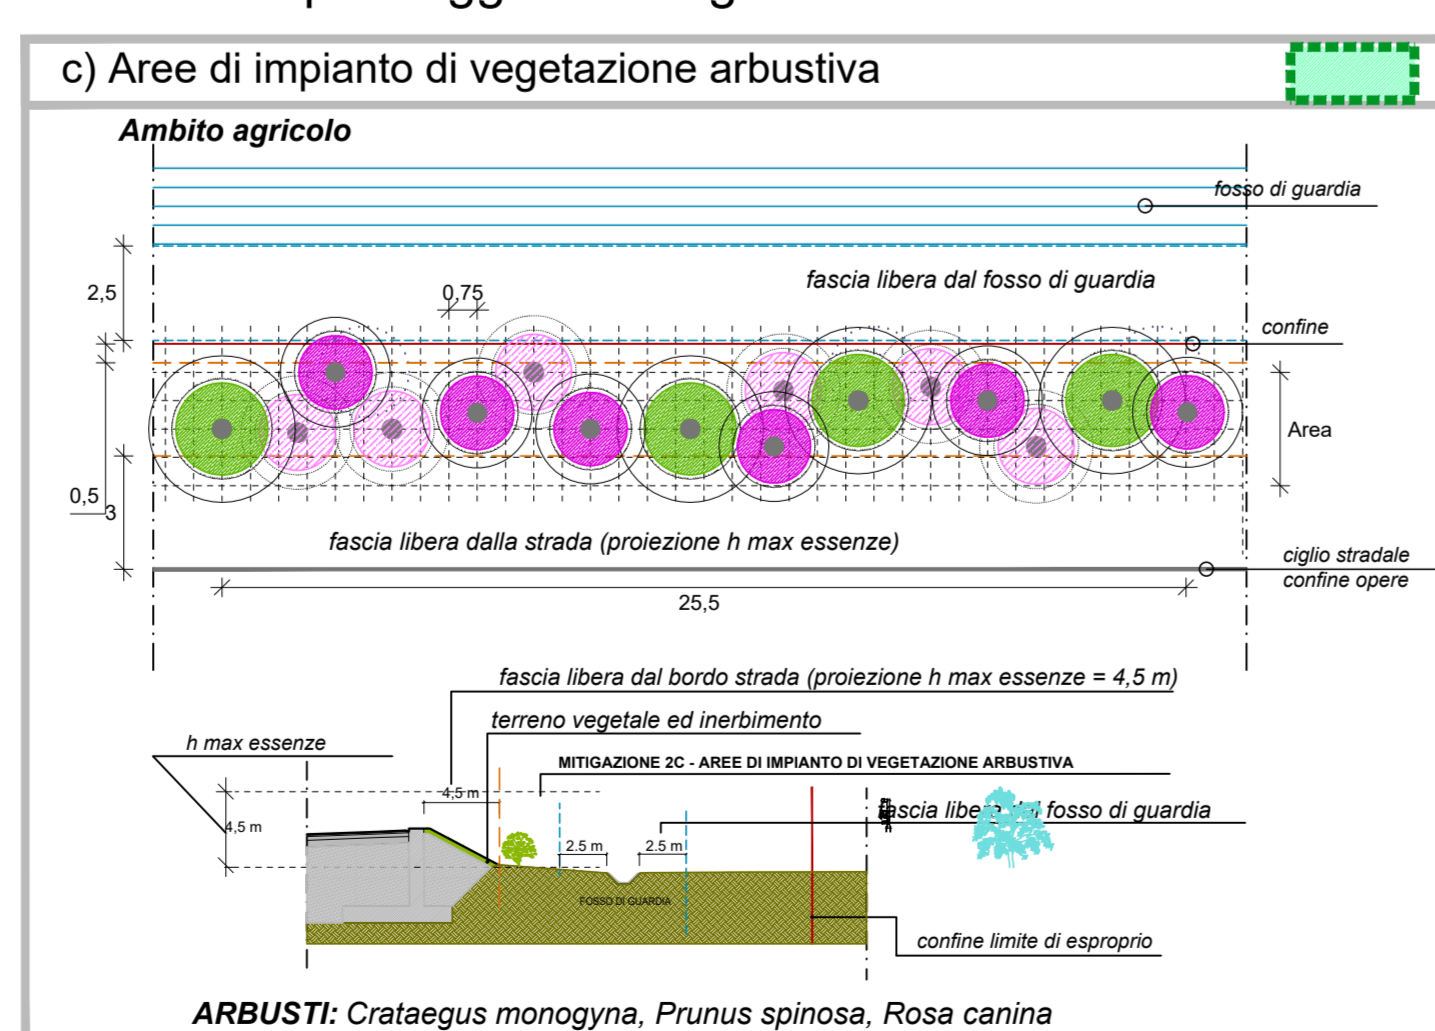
c) Aree di impianto di vegetazione arbustiva

Ambito agricolo

fosso di guardia

2,5

0,75

fascia libera dal fosso di guardia

confine

Area

0,5

3

fascia libera dalla strada (proiezione h max essenze)

ciglio stradale
confine opere

25,5

fascia libera dal bordo strada (proiezione h max essenze = 4,5 m)

terreno vegetale ed inerbimento

h max essenze

MITIGAZIONE 2C - AREE DI IMPIANTO DI VEGETAZIONE ARBUSTIVA

4,5 m

4,5 m

fascia libera dal fosso di guardia

2.5 m

2.5 m

FOSSO DI GUARDIA

confine limite di esproprio

ARBUSTI: Crataegus monogyna, Prunus spinosa, Rosa canina